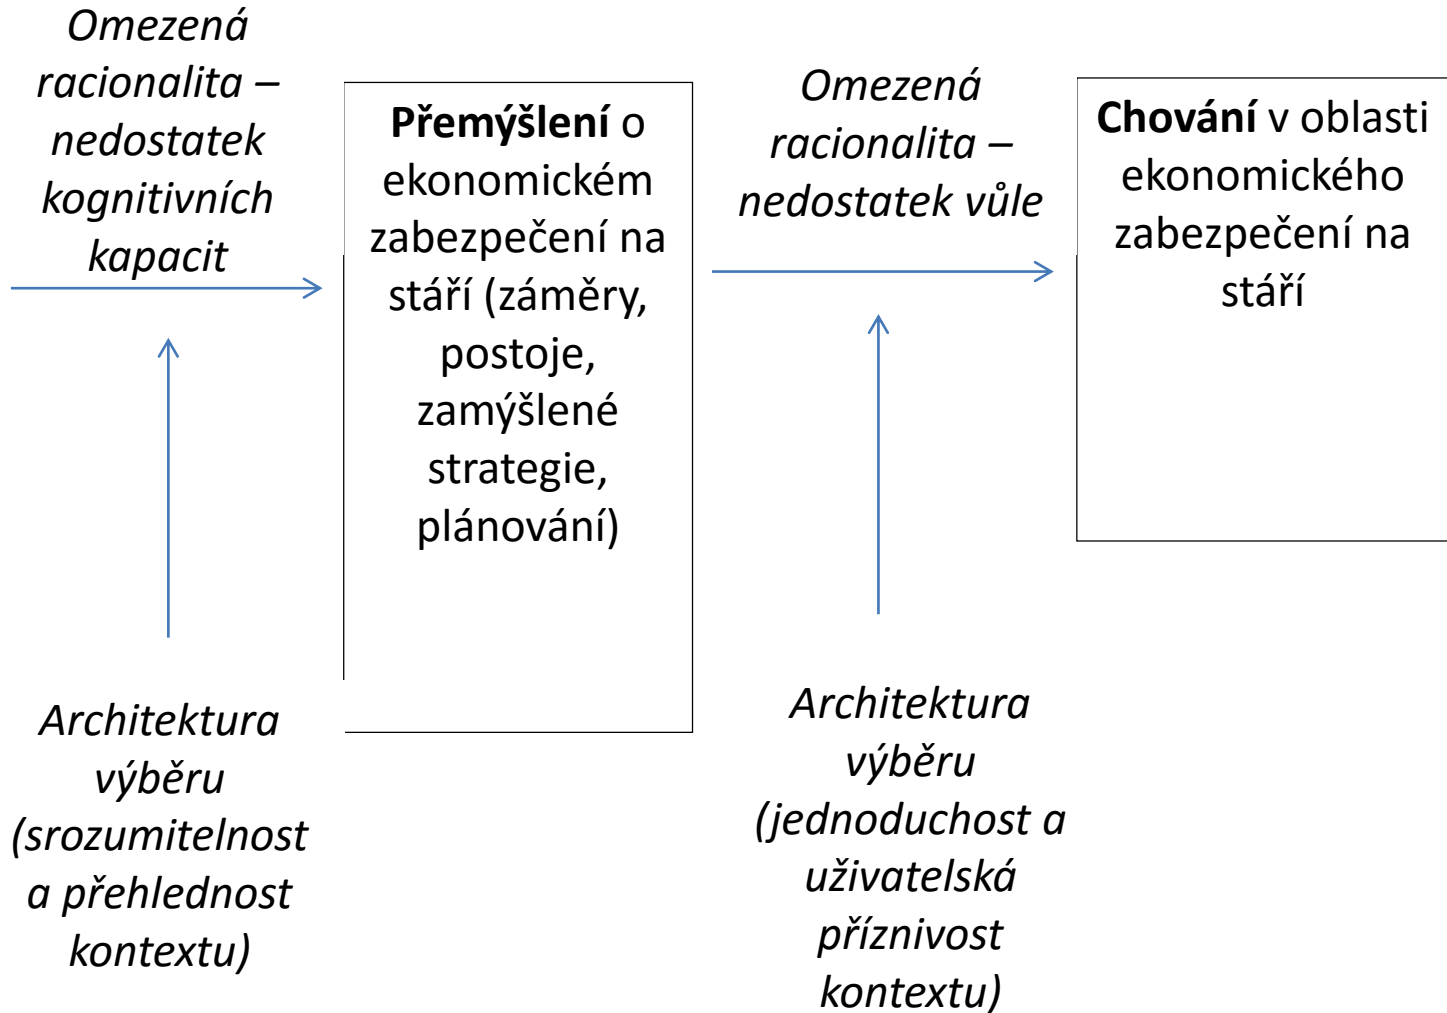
Omezená racionalita – nedostatek kognitivních kapacit

Přemýšlení o ekonomickém zabezpečení na stáří (záměry, postoje, zamýšlené strategie, plánování)

Omezená racionalita – nedostatek vůle

Chování v oblasti ekonomického zabezpečení na stáří

Architektura výběru (srozumitelnost a přehlednost kontextu)

Architektura výběru (jednoduchost a uživatelská příznivost kontextu)